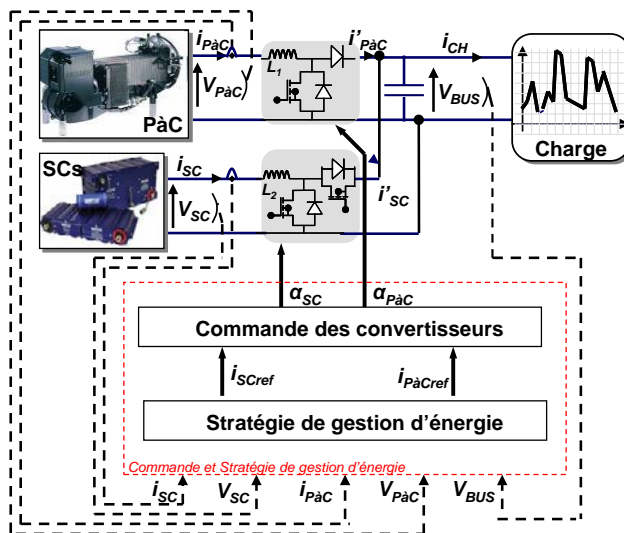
$i_{PàC}$
$V_{PàC}$
PàC
$L_1$
$i'_{PàC}$
$i_{CH}$
$V_{BUS}$
Charge
SCs
$i_{SC}$
$V_{SC}$
$L_2$
$i'_{SC}$
$\alpha_{SC}$
$\alpha_{PàC}$
Commande des convertisseurs
$i_{SCref}$
$i_{PàCref}$
Stratégie de gestion d'énergie
Commande et Stratégie de gestion d'énergie
$i_{SC}$ $V_{SC}$ $i_{PàC}$ $V_{PàC}$ $V_{BUS}$